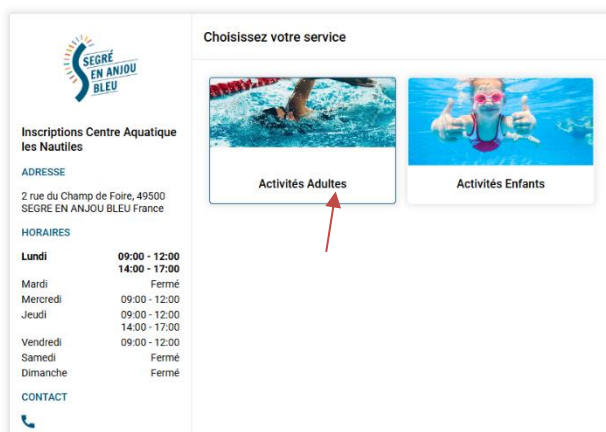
SEGRÉ EN ANJOU BLEU

Inscriptions Centre Aquatique les Nautiles

ADRESSE

2 rue du Champ de Foire, 49500 SEGRE EN ANJOU BLEU France

HORAIRES

| | |
|---|---|
| Lundi | 09:00 - 12:00 14:00 - 17:00 |
| Mardi | Fermé |
| Mercredi | 09:00 - 12:00 |
| Jeudi | 09:00 - 12:00 14:00 - 17:00 |
| Vendredi | 09:00 - 12:00 |
| Samedi | Fermé |
| Dimanche | Fermé |

CONTACT

Choisissez votre service

Activités Adultes

Activités Enfants